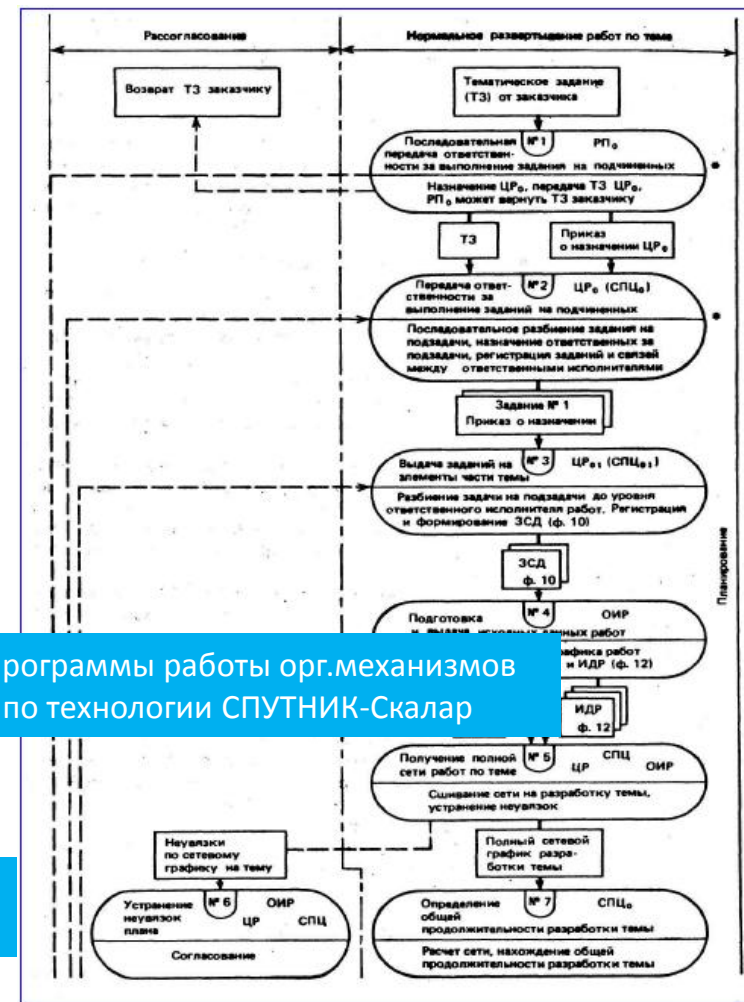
Рассогласование

Нормальное развертывание работ по теме

Возврат ТЗ заказчику

Тематическое задание (ТЗ) от заказчика

Последовательная передача ответственности за выполнение задания на подчиненных

№ 1

$РП_0$

Назначение $ЦР_0$, передача ТЗ $ЦР_0$, $РП_0$ может вернуть ТЗ заказчику

ТЗ

Приказ о назначении $ЦР_0$

Передача ответственности за выполнение заданий на подчиненных

№ 2

$ЦР_0$ ($СПЦ_0$)

Последовательное разбиение задания на подзадачи, назначение ответственных за подзадачи, регистрация заданий и связей между ответственными исполнителями

Задание № 1
Приказ о назначении

Выдача заданий на элементы части темы

№ 3

$ЦР_{01}$ ($СПЦ_{01}$)

Разбиение задачи на подзадачи до уровня ответственного исполнителя работ. Регистрация и формирование ЗСД (ф. 10)

ЗСД ф. 10

Планирование

Подготовка и выдача исходных данных работ

№ 4

ОИР

рограммы работы орг.механизмов по технологии СПУТНИК-Скалар

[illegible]рафика работ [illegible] и ИДР (ф. 12)

ИДР ф. 12

Получение полной сети работ по теме

№ 5

ЦР

СПЦ

ОИР

Сшивание сети на разработку темы, устранение неувязок

Неувязки по сетевому графику на тему

Полный сетевой график разработки темы

Устранение неувязок плана

№ 6

ОИР

ЦР

СПЦ

Согласование

Определение общей продолжительности разработки темы

№ 7

$СПЦ_0$

Расчет сети, нахождение общей продолжительности разработки темы